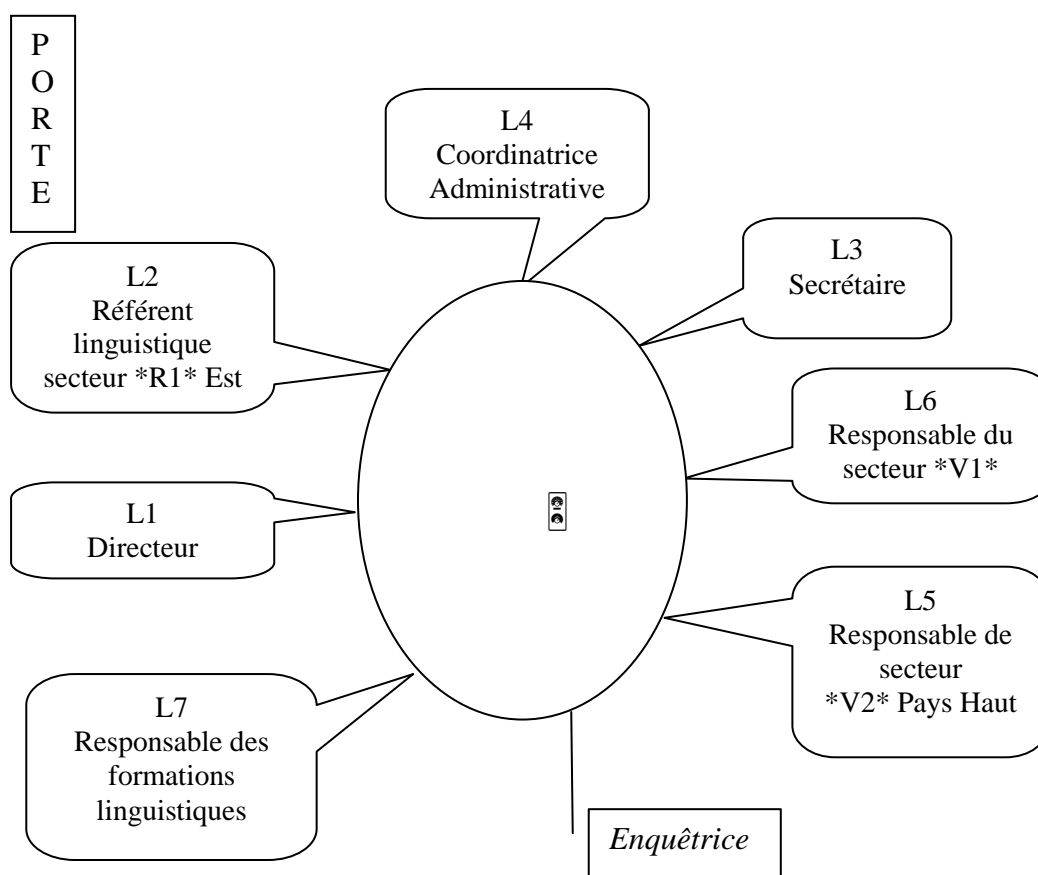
P
O
R
T
E

L4
Coordinatrice
Administrative

L3
Secrétaire

L2
Référent
linguistique
secteur *R1* Est

L6
Responsable du
secteur *V1*

L1
Directeur

L5
Responsable de
secteur
*V2* Pays Haut

L7
Responsable des
formations
linguistiques

*Enquêtrice*